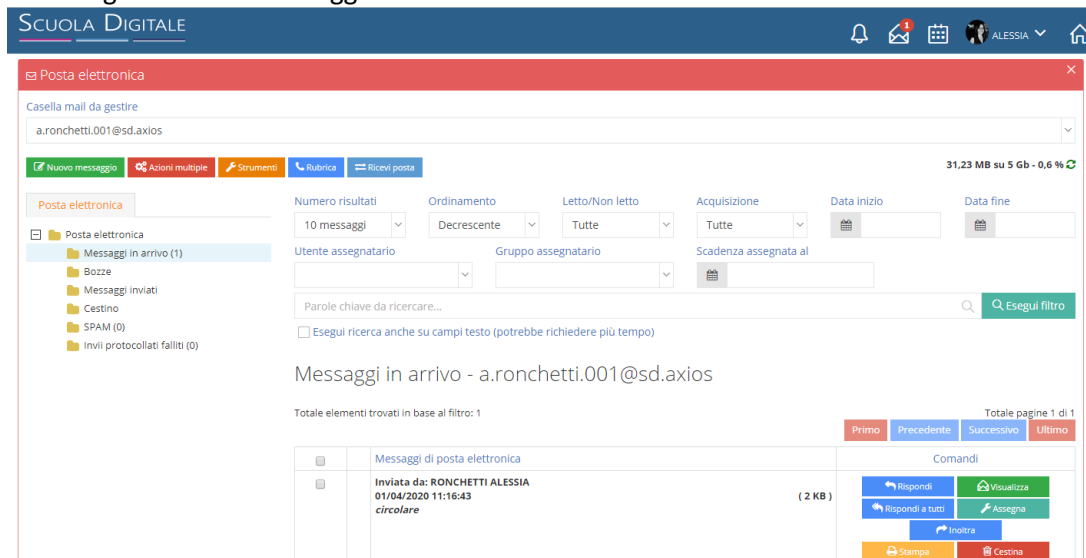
Scuola Digitale

1

ALESSIA

Posta elettronica

Casella mail da gestire

a.ronchetti.001@sd.axios

Nuovo messaggio | Azioni multiple | Strumenti | Rubrica | Ricevi posta

31,23 MB su 5 Gb - 0,6 %

Posta elettronica

Posta elettronica
Messaggi in arrivo (1)
Bozze
Messaggi inviati
Cestino
SPAM (0)
Invii protocollati falliti (0)

Numero risultati: 10 messaggi
Ordinamento: Decrescente
Letto/Non letto: Tutte
Acquisizione: Tutte
Data inizio
Data fine
Utente assegnatario
Gruppo assegnatario
Scadenza assegnata al

Parole chiave da ricercare...

Esegui filtro

Esegui ricerca anche su campi testo (potrebbe richiedere più tempo)

Messaggi in arrivo - a.ronchetti.001@sd.axios

Totale elementi trovati in base al filtro: 1

Totale pagine 1 di 1

Primo | Precedente | Successivo | Ultimo

| | | Messaggi di posta elettronica | Comandi |
|---|---|---|---|
| | | Inviata da: RONCHETTI ALESSIA 01/04/2020 11:16:43 *circolare* (2 KB) | Rispondi, Visualizza, Rispondi a tutti, Assegna, Inoltra, Stampa, Cestina |